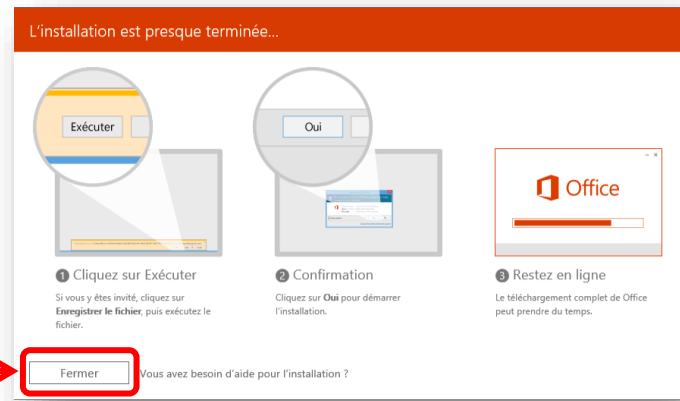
L'installation est presque terminée...

Exécuter

Oui

Office

1 Cliquez sur Exécuter

Si vous y êtes invité, cliquez sur Enregistrer le fichier, puis exécutez le fichier.

2 Confirmation

Cliquez sur Oui pour démarrer l'installation.

3 Restez en ligne

Le téléchargement complet de Office peut prendre du temps.

Fermer

Vous avez besoin d'aide pour l'installation ?